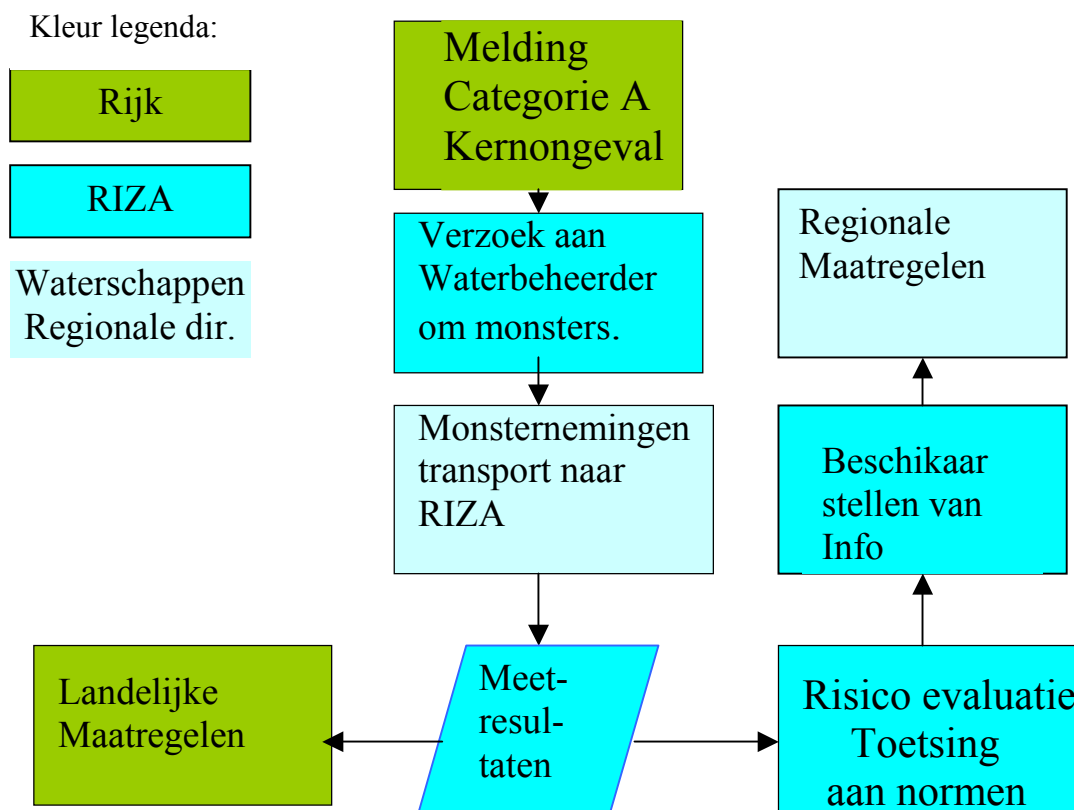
Kleur legenda:

Rijk

RIZA

Waterschappen Regionale dir.

Melding Categorie A Kernongeval

Verzoek aan Waterbeheerder om monsters.

Monsternemingen transport naar RIZA

Meet-resultaten

Landelijke Maatregelen

Risico evaluatie Toetsing aan normen

Beschikaar stellen van Info

Regionale Maatregelen